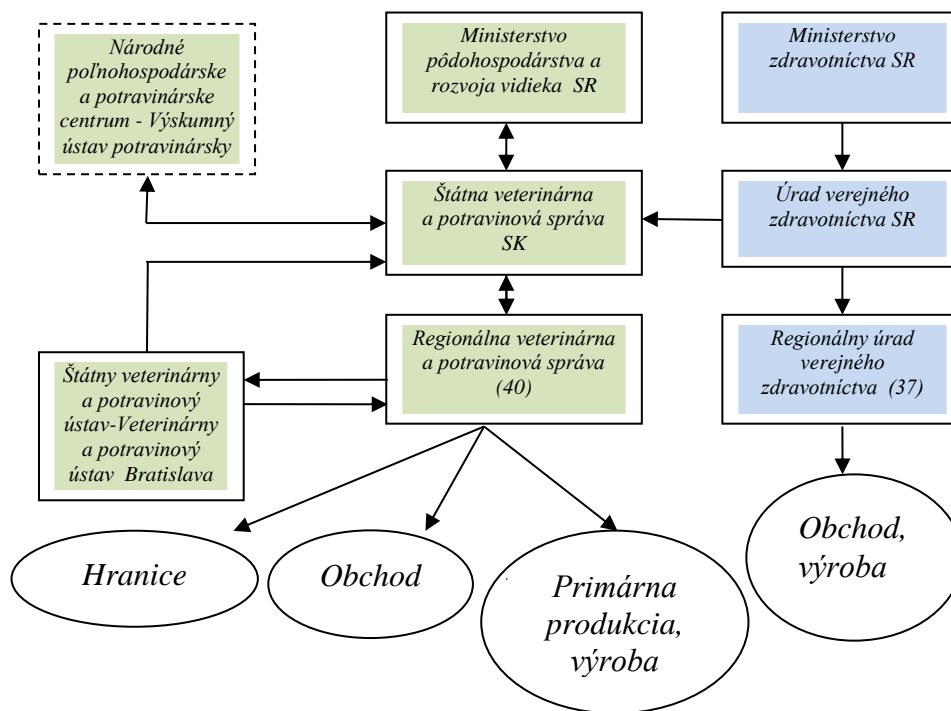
Národné poľnohospodárske a potravinárske centrum - Výskumný ústav potravinársky

Ministerstvo pôdohospodárstva a rozvoja vidieka SR

Ministerstvo zdravotníctva SR

Štátna veterinárna a potravinová správa SK

Úrad verejného zdravotníctva SR

Regionálna veterinárna a potravinová správa (40)

Regionálny úrad verejného zdravotníctva (37)

Štátny veterinárny a potravinový ústav-Veterinárny a potravinový ústav Bratislava

Hranice

Obchod

Primárna produkcia, výroba

Obchod, výroba